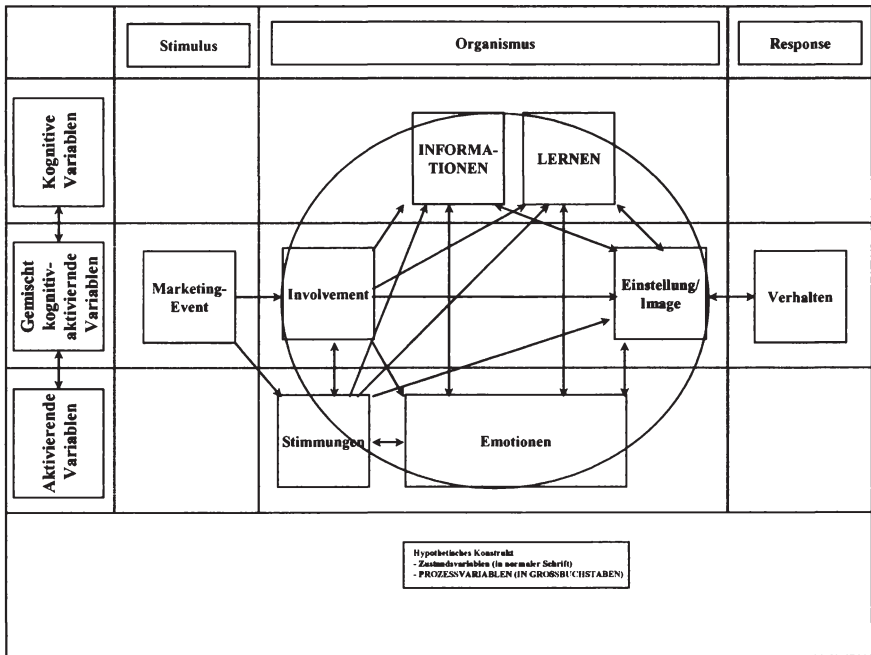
Stimulus

Organismus

Response

Kognitive Variablen

Gemischt kognitiv-aktivierende Variablen

Aktivierende Variablen

INFORMATIONEN

LERNEN

Marketing-Event

Involvement

Einstellung/ Image

Verhalten

Stimmungen

Emotionen

Hypothetisches Konstrukt
- Zustandsvariablen (in normaler Schrift)
- PROZESSVARIABLEN (IN GROSSBUCHSTABEN)